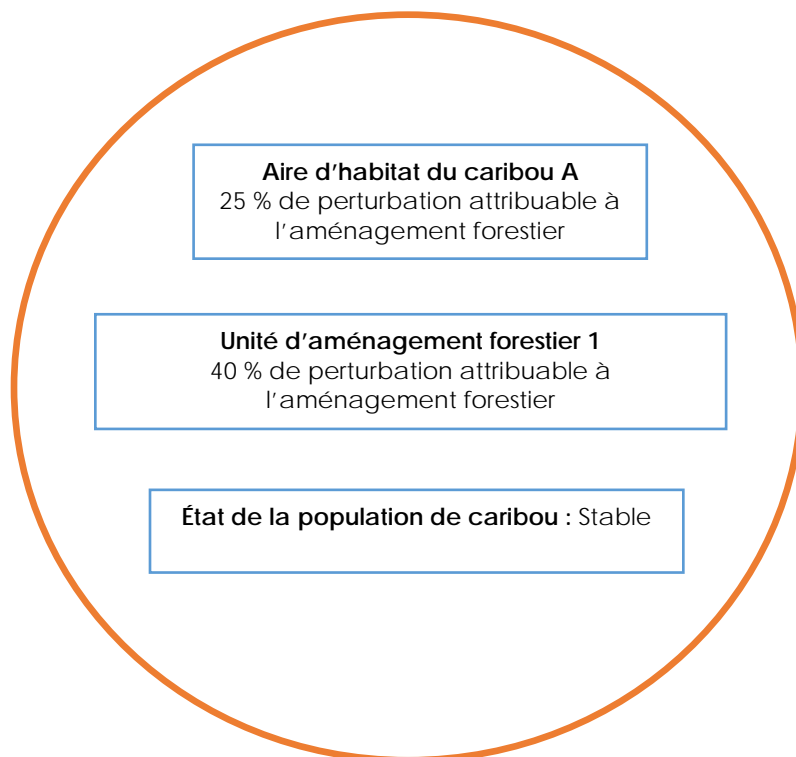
**Aire d’habitat du caribou A**
25 % de perturbation attribuable à l’aménagement forestier

**Unité d’aménagement forestier 1**
40 % de perturbation attribuable à l’aménagement forestier

**État de la population de caribou :** Stable